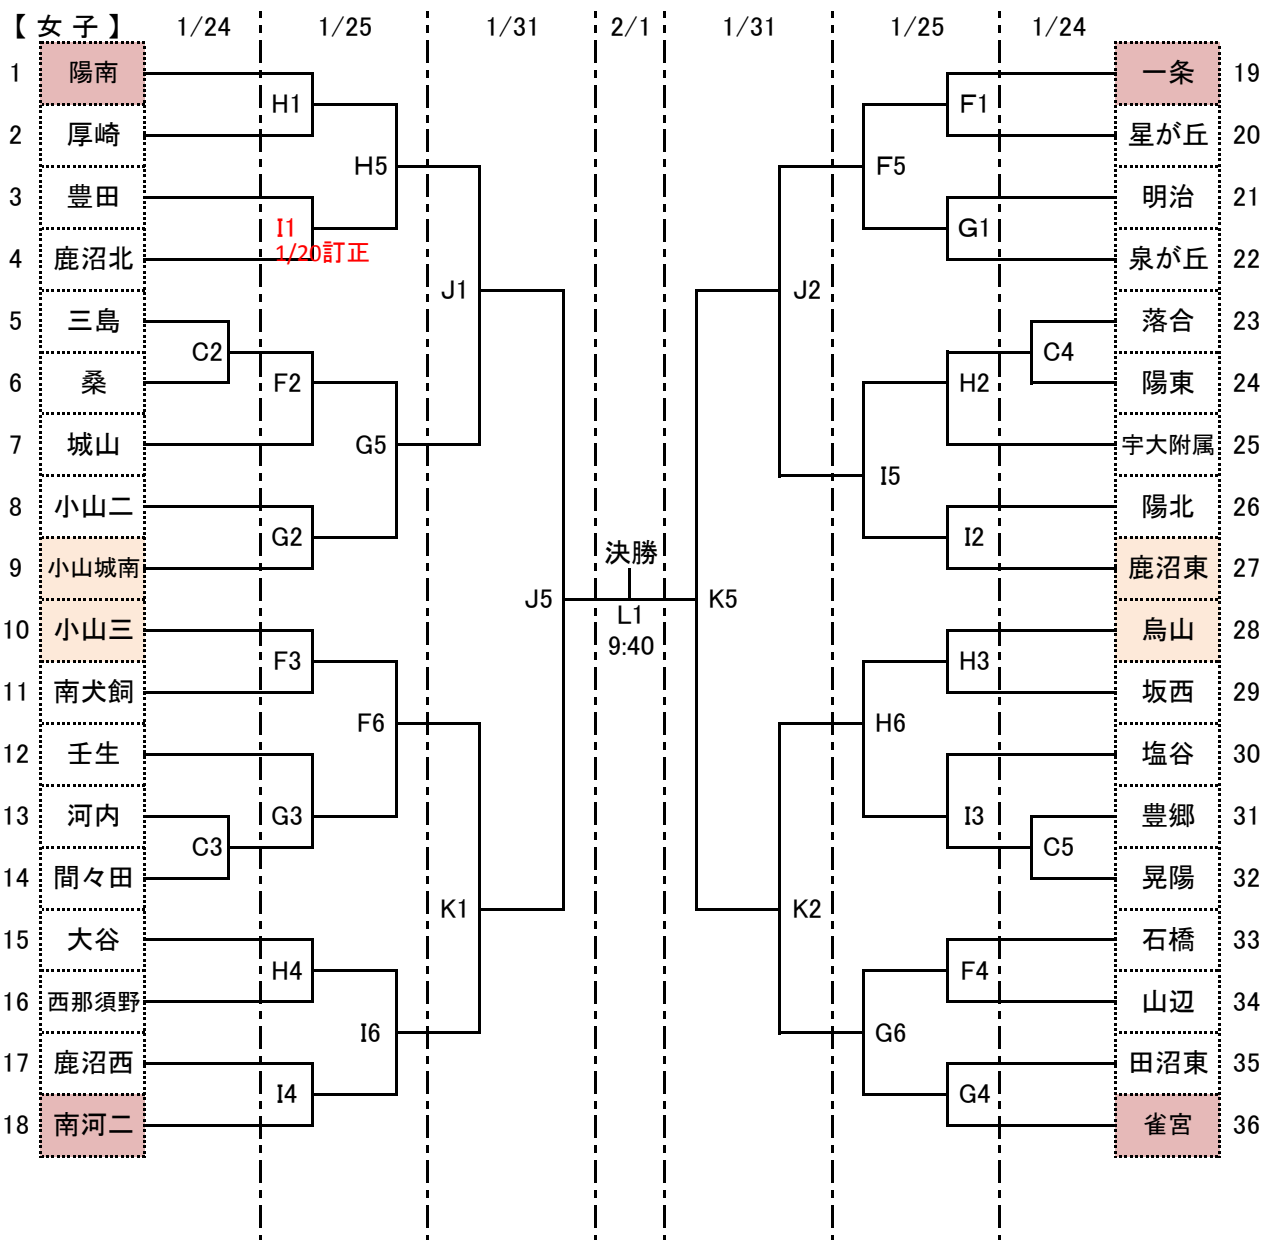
【女子】 1/24 1/25 1/31 2/1 1/31 1/25 1/24

| No. | 学校 |
|---|---|
| 1 | 陽南 |
| 2 | 厚崎 |
| 3 | 豊田 |
| 4 | 鹿沼北 |
| 5 | 三島 |
| 6 | 桑 |
| 7 | 城山 |
| 8 | 小山二 |
| 9 | 小山城南 |
| 10 | 小山三 |
| 11 | 南犬飼 |
| 12 | 壬生 |
| 13 | 河内 |
| 14 | 間々田 |
| 15 | 大谷 |
| 16 | 西那須野 |
| 17 | 鹿沼西 |
| 18 | 南河二 |

| 学校 | No. |
|---|---|
| 一条 | 19 |
| 星が丘 | 20 |
| 明治 | 21 |
| 泉が丘 | 22 |
| 落合 | 23 |
| 陽東 | 24 |
| 宇大附属 | 25 |
| 陽北 | 26 |
| 鹿沼東 | 27 |
| 烏山 | 28 |
| 坂西 | 29 |
| 塩谷 | 30 |
| 豊郷 | 31 |
| 晃陽 | 32 |
| 石橋 | 33 |
| 山辺 | 34 |
| 田沼東 | 35 |
| 雀宮 | 36 |

H1 H5 I1 1/20訂正 J1 C2 F2 G5 G2 J5 F3 F6 G3 C3 K1 H4 I6 I4

決勝 L1 9:40

F1 F5 G1 J2 C4 H2 I5 I2 K5 H3 H6 I3 C5 K2 F4 G6 G4